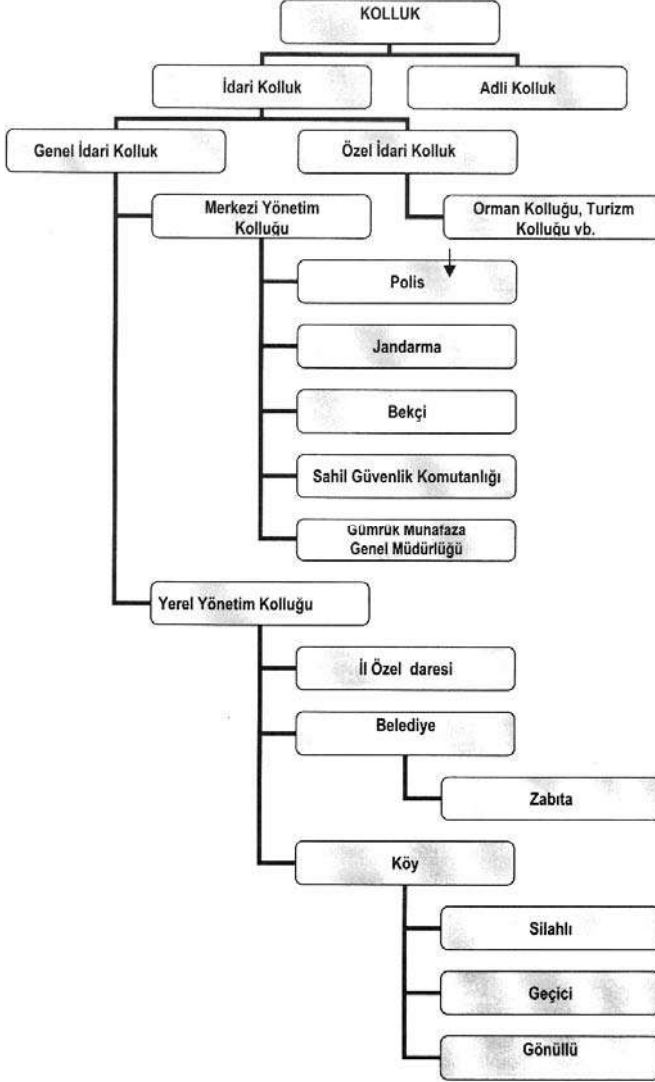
KOLLUK

İdari Kolluk

Adli Kolluk

Genel İdari Kolluk

Özel İdari Kolluk

Merkezi Yönetim Kolluğu

Orman Kolluğu, Turizm Kolluğu vb.

Polis

Jandarma

Bekçi

Sahil Güvenlik Komutanlığı

Gümrük Muhafaza Genel Müdürlüğü

Yerel Yönetim Kolluğu

İl Özel daresi

Belediye

Zabıta

Köy

Silahlı

Geçici

Gönüllü